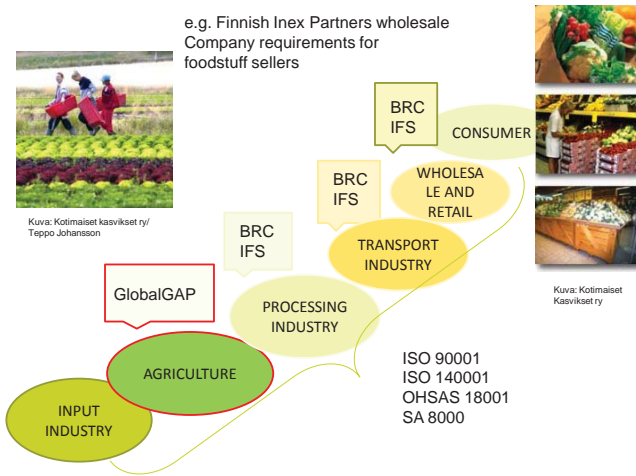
e.g. Finnish Inex Partners wholesale Company requirements for foodstuff sellers

Kuva: Kotimaiset kasvikset ry/ Teppo Johansson

BRC
IFS

CONSUMER

BRC
IFS

WHOLESALE AND RETAIL

BRC
IFS

TRANSPORT INDUSTRY

GlobalGAP

PROCESSING INDUSTRY

AGRICULTURE

INPUT INDUSTRY

ISO 90001
ISO 140001
OHSAS 18001
SA 8000

Kuva: Kotimaiset Kasvikset ry